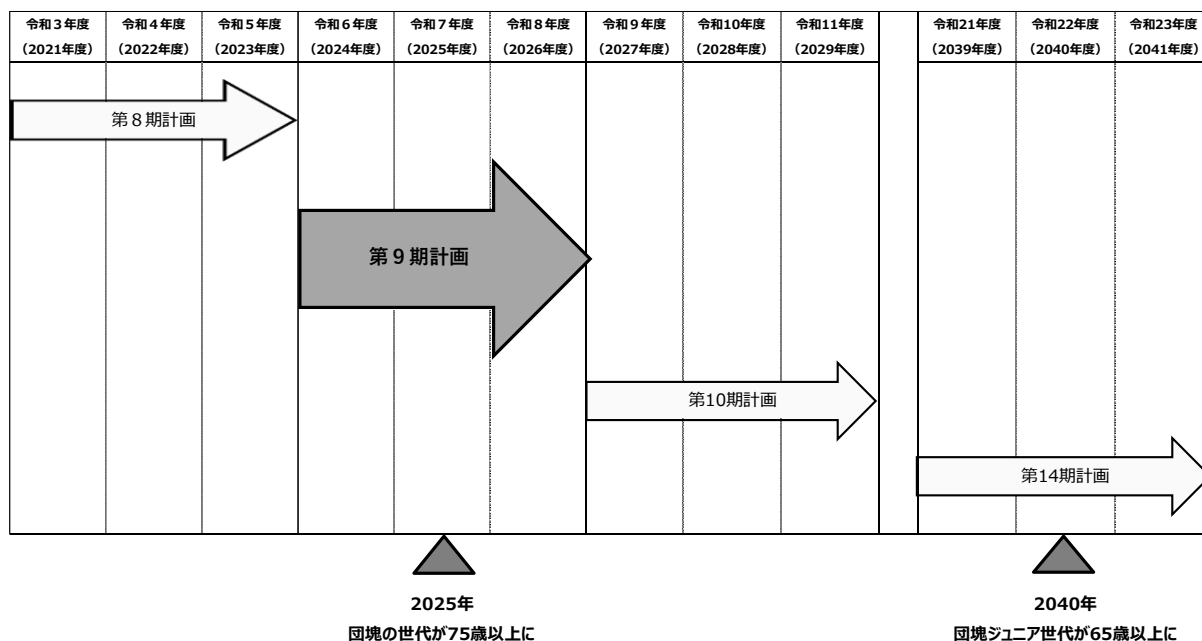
| 令和３年度（2021年度） | 令和４年度（2022年度） | 令和５年度（2023年度） | 令和６年度（2024年度） | 令和７年度（2025年度） | 令和８年度（2026年度） | 令和９年度（2027年度） | 令和10年度（2028年度） | 令和11年度（2029年度） | | 令和21年度（2039年度） | 令和22年度（2040年度） | 令和23年度（2041年度） |
|---|---|---|---|---|---|---|---|---|---|---|---|---|

第８期計画

第９期計画

第10期計画

第14期計画

2025年
団塊の世代が75歳以上に

2040年
団塊ジュニア世代が65歳以上に